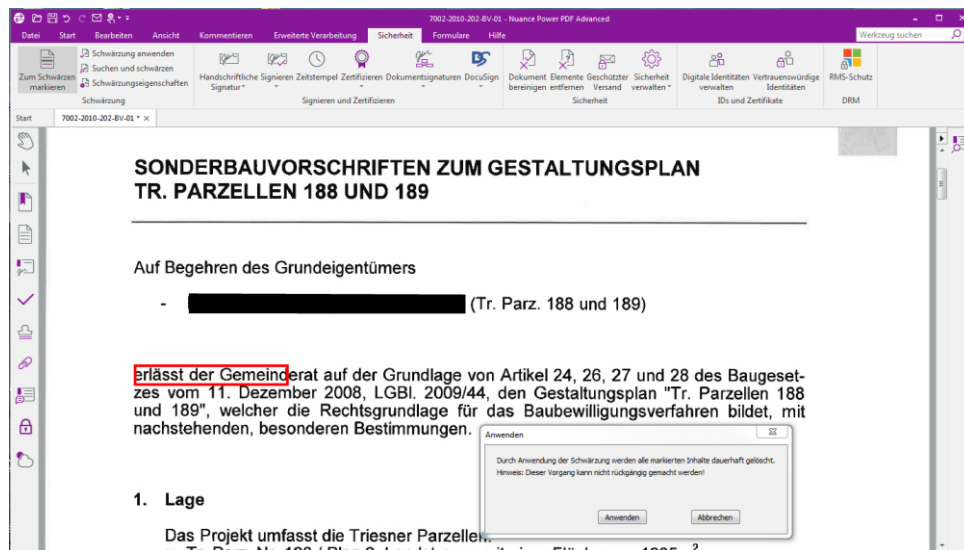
7002-2010-202-BV-01 - Nuance Power PDF Advanced

Datei Start Bearbeiten Ansicht Kommentieren Erweiterte Verarbeitung Sicherheit Formulare Hilfe

Werkzeug suchen

Zum Schwärzen markieren
Schwärzung anwenden
Suchen und schwärzen
Schwärzungseigenschaften
Schwärzung

Handschriftliche Signatur
Signieren
Zeitstempel
Zertifizieren
Dokumentsignaturen
DocuSign
Signieren und Zertifizieren

Dokument bereinigen
Elemente entfernen
Geschützter Versand
Sicherheit verwalten
Sicherheit

Digitale Identitäten verwalten
Vertrauenswürdige Identitäten
IDs und Zertifikate

RMS-Schutz
DRM

Start
7002-2010-202-BV-01 * ×

SONDERBAUVORSCHRIFTEN ZUM GESTALTUNGSPLAN TR. PARZELLEN 188 UND 189

Auf Begehren des Grundeigentümers

- (Tr. Parz. 188 und 189)

erlässt der Gemeinderat auf der Grundlage von Artikel 24, 26, 27 und 28 des Baugesetzes vom 11. Dezember 2008, LGBl. 2009/44, den Gestaltungsplan "Tr. Parzellen 188 und 189", welcher die Rechtsgrundlage für das Baubewilligungsverfahren bildet, mit nachstehenden, besonderen Bestimmungen.

Anwenden

Durch Anwendung der Schwärzung werden alle markierten Inhalte dauerhaft gelöscht.
Hinweis: Dieser Vorgang kann nicht rückgängig gemacht werden!

Anwenden
Abbrechen

1. Lage

Das Projekt umfasst die Triesner Parzellen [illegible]